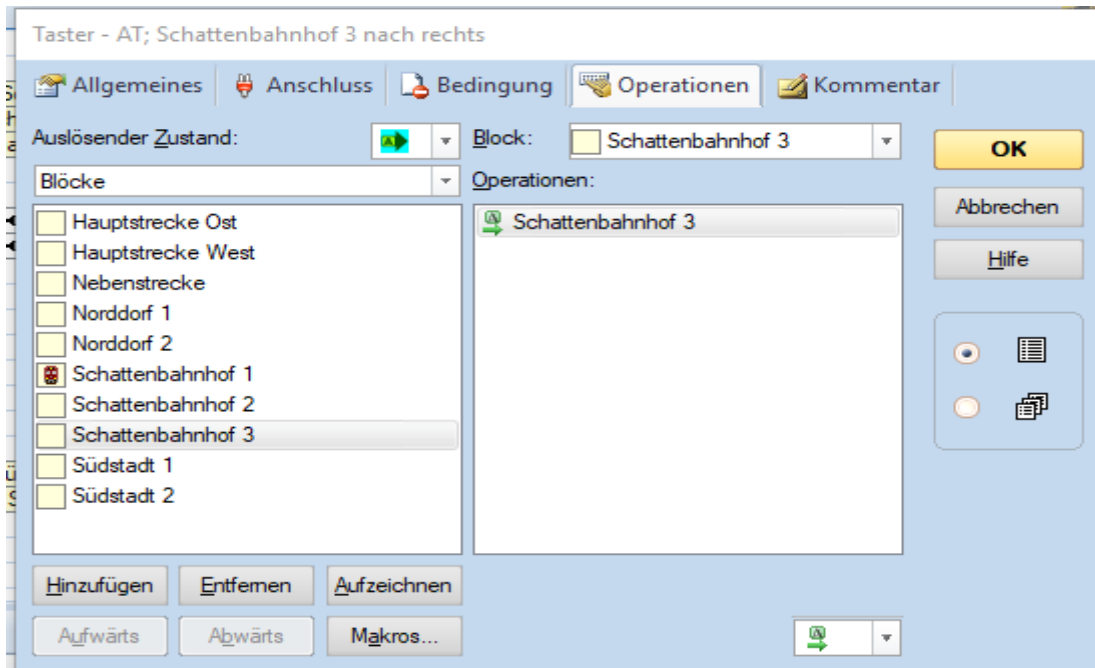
Taster - AT; Schattenbahnhof 3 nach rechts

Allgemeines | Anschluss | Bedingung | Operationen | Kommentar

Auslösender Zustand:

Blöcke

Hauptstrecke Ost
Hauptstrecke West
Nebenstrecke
Norddorf 1
Norddorf 2
Schattenbahnhof 1
Schattenbahnhof 2
Schattenbahnhof 3
Südstadt 1
Südstadt 2

Block: Schattenbahnhof 3

Operationen:

Schattenbahnhof 3

OK

Abbrechen

Hilfe

Hinzufügen | Entfernen | Aufzeichnen

Aufwärts | Abwärts | Makros...